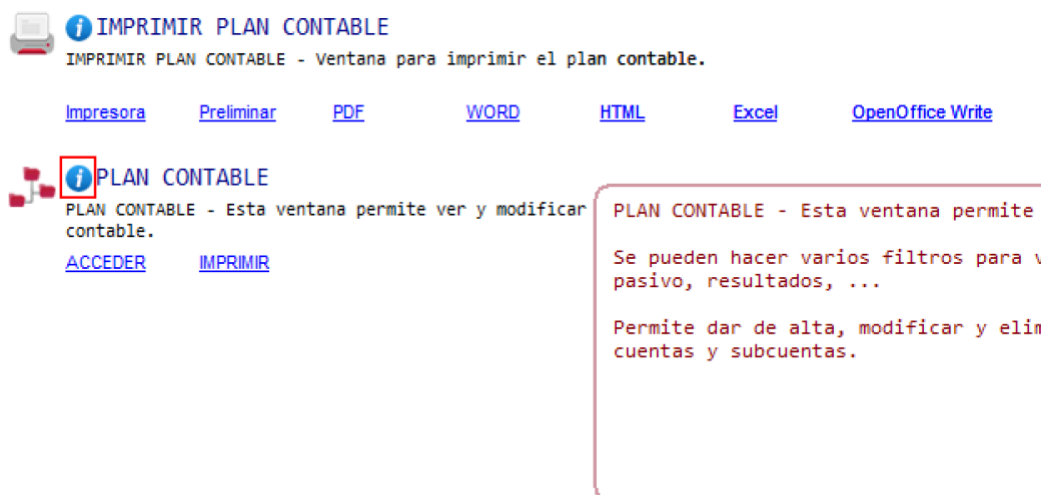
IMPRIMIR PLAN CONTABLE

IMPRIMIR PLAN CONTABLE - Ventana para imprimir el plan contable.

Impresora Preliminar PDF WORD HTML Excel OpenOffice Write

PLAN CONTABLE

PLAN CONTABLE - Esta ventana permite ver y modificar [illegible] contable.

ACCEDER IMPRIMIR

PLAN CONTABLE - Esta ventana permite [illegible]

Se pueden hacer varios filtros para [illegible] pasivo, resultados, ...

Permite dar de alta, modificar y elim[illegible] cuentas y subcuentas.